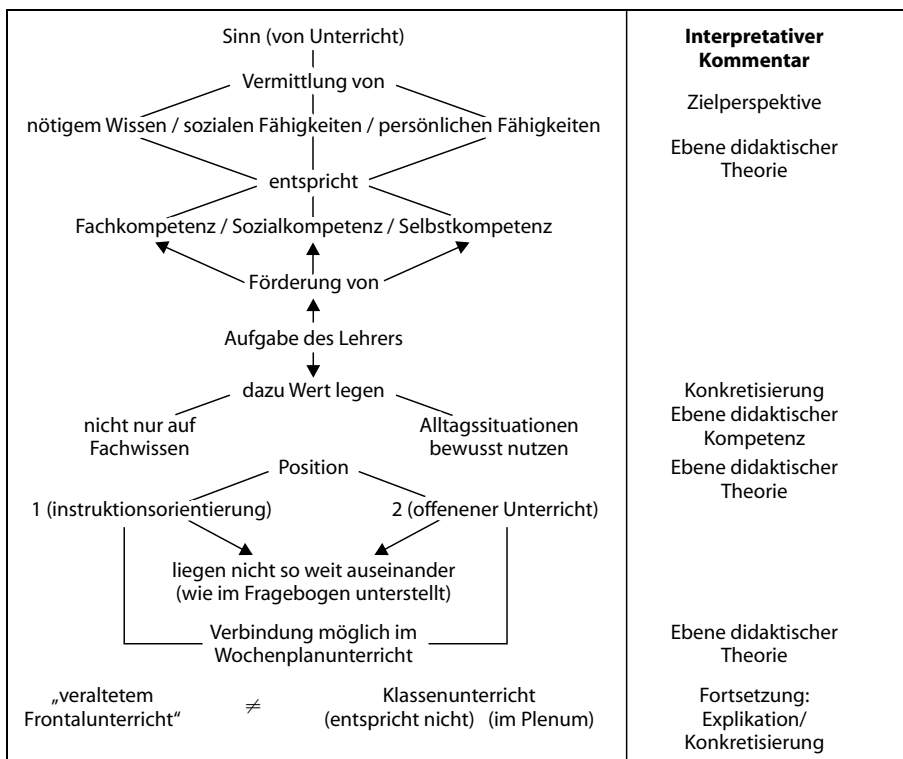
Sinn (von Unterricht)

Vermittlung von

nötigem Wissen / sozialen Fähigkeiten / persönlichen Fähigkeiten

entspricht

Fachkompetenz / Sozialkompetenz / Selbstkompetenz

Förderung von

Aufgabe des Lehrers

dazu Wert legen

nicht nur auf Fachwissen

Alltagssituationen bewusst nutzen

Position

1 (instruktionsorientierung)

2 (offenener Unterricht)

liegen nicht so weit auseinander (wie im Fragebogen unterstellt)

Verbindung möglich im Wochenplanunterricht

„veraltetem Frontalunterricht"

$\neq$

Klassenunterricht (entspricht nicht) (im Plenum)

Interpretativer Kommentar

Zielperspektive

Ebene didaktischer Theorie

Konkretisierung Ebene didaktischer Kompetenz

Ebene didaktischer Theorie

Ebene didaktischer Theorie

Fortsetzung: Explikation/ Konkretisierung